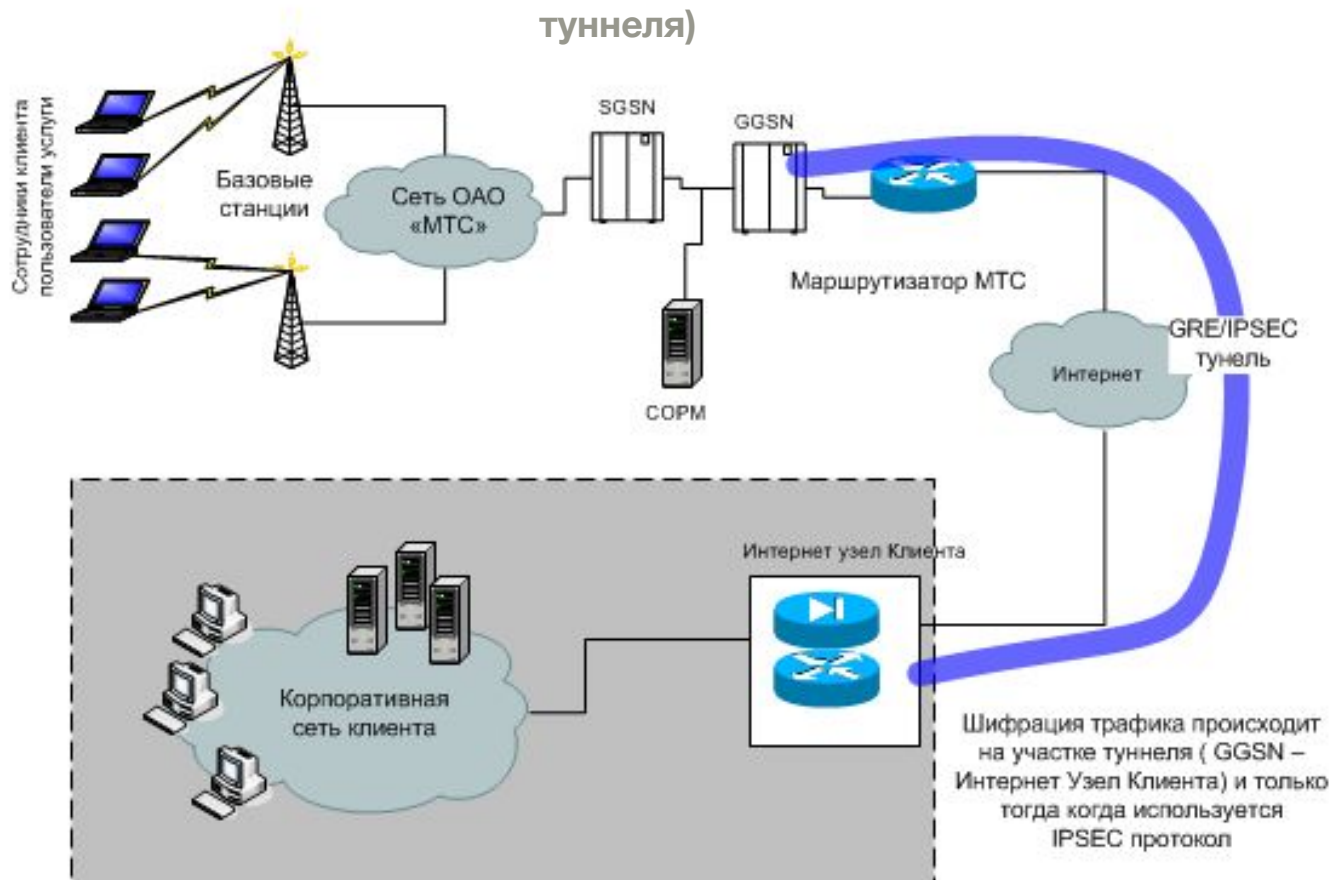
туннеля)

Сотрудники клиента пользователи услуги

Базовые станции

Сеть ОАО «МТС»

SGSN

GGSN

Маршрутизатор МТС

СОРМ

GRE/IPSEC тунель

Интернет

Интернет узел Клиента

Корпоративная сеть клиента

Шифрация трафика происходит на участке туннеля ( GGSN – Интернет Узел Клиента) и только тогда когда используется IPSEC протокол